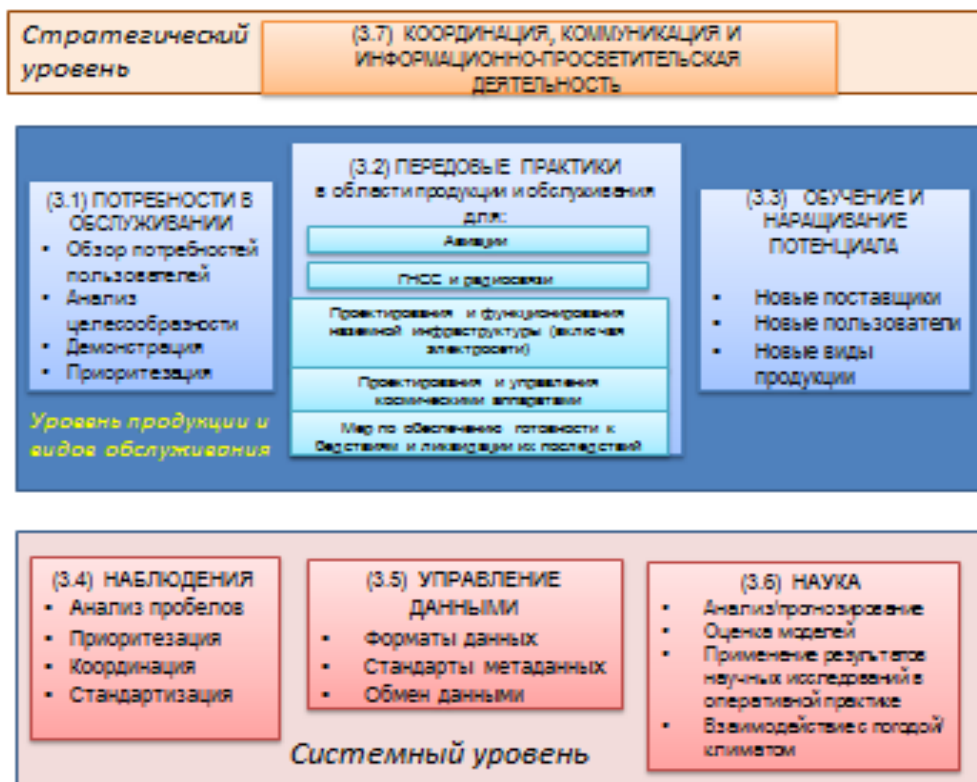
Стратегический уровень

(3.7) КООРДИНАЦИЯ, КОММУНИКАЦИЯ И ИНФОРМАЦИОННО-ПРОСВЕТИТЕЛЬСКАЯ ДЕЯТЕЛЬНОСТЬ

(3.1) ПОТРЕБНОСТИ В ОБСЛУЖИВАНИИ
• Обзор потребностей пользователей
• Анализ целесообразности
• Демонстрация
• Приоритезация

(3.2) ПЕРЕДОВЫЕ ПРАКТИКИ в области продукции и обслуживания для:
Авиации
ГНСС и радиосвязи
Проектирования и функционирования наземной инфраструктуры (включая электросети)
Проектирования и управления космическими аппаратами
Мер по обеспечению готовности к бедствиям и ликвидации их последствий

(3.3) ОБУЧЕНИЕ И НАРАЩИВАНИЕ ПОТЕНЦИАЛА
• Новые поставщики
• Новые пользователи
• Новые виды продукции

Уровень продукции и видов обслуживания

(3.4) НАБЛЮДЕНИЯ
• Анализ пробелов
• Приоритезация
• Координация
• Стандартизация

(3.5) УПРАВЛЕНИЕ ДАННЫМИ
• Форматы данных
• Стандарты метаданных
• Обмен данными

(3.6) НАУКА
• Анализ/прогнозирование
• Оценка моделей
• Применение результатов научных исследований в оперативной практике
• Взаимодействие с погодой климатом

Системный уровень